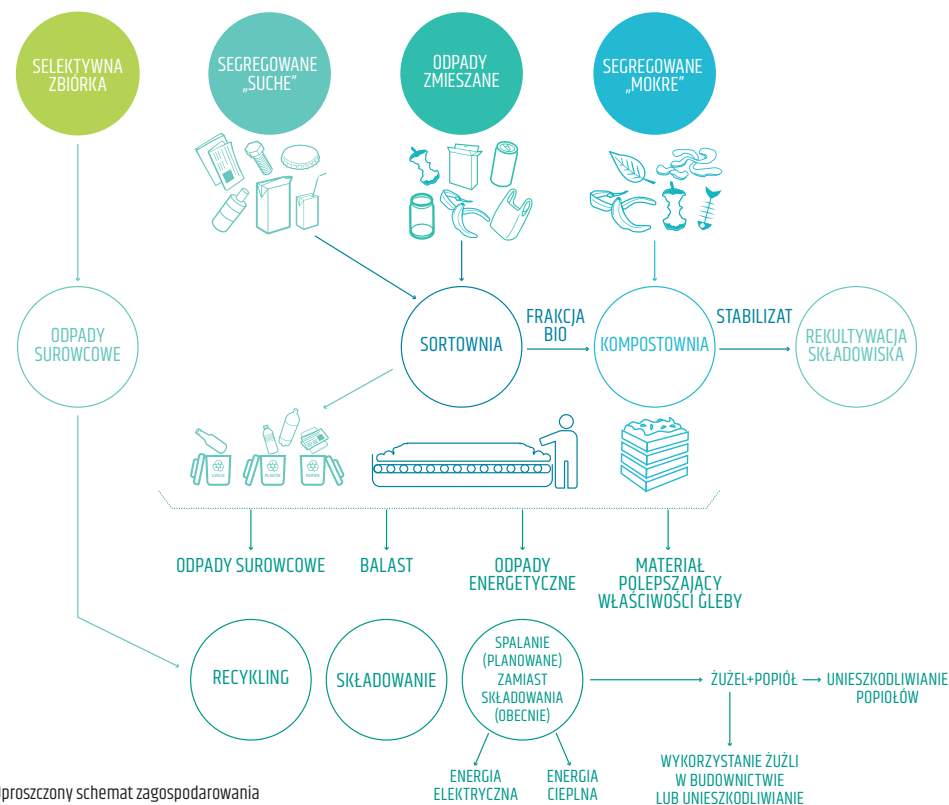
SELEKTYWNA ZBIÓRKA

SEGREGOWANE „SUCHE”

ODPADY ZMIESZANE

SEGREGOWANE „MOKRE”

ODPADY SUROWCOWE

SORTOWNIA

FRAKCJA BIO

KOMPOSTOWNIA

STABILIZAT

REKULTYWACJA SKŁADOWISKA

SZKŁO

PLASTIK

PAPIER

ODPADY SUROWCOWE

BALAST

ODPADY ENERGETYCZNE

MATERIAŁ POLEPSZAJĄCY WŁAŚCIWOŚCI GLEBY

RECYKLING

SKŁADOWANIE

SPALANIE (PLANOWANE) ZAMIAST SKŁADOWANIA (OBECNIE)

ŻUŻEL+POPIÓŁ

UNIESZKODLIWIANIE POPIOŁÓW

WYKORZYSTANIE ŻUŻLI W BUDOWNICTWIE LUB UNIESZKODLIWIANIE

ENERGIA ELEKTRYCZNA

ENERGIA CIEPLNA

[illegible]proszczony schemat zagospodarowania